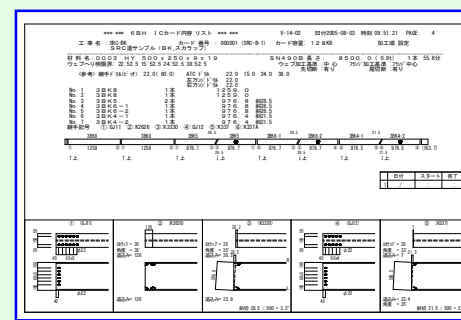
*** *** 6BH ICカード内容 リスト *** ***　　V-14-02　日付2005-08-03　時刻 09:51:21　PAGE 4

工 事 名 : SRC-BK　　カード 番号 : 000001 (SRC-B-1)　カード容量 : 12.8KB　　加工機 設定
SRC造サンプル(BK_スカラップ)

材 料 名 : 0003 HY 500x250x9x19　　SN490B 長さ : 8500.0 (0βΛ) 1本 55.8分
ウェブへの削除 22:52.5 15:52.5 24:52.5 38:52.5　　ウェブ加工基準 : 中 心　フランジ加工基準 : フランジ 中心
　　先切断 : 有 り　　後切断 : 有 り

(参考) 継手(ｳｪﾌﾞ/ﾌﾗﾝｼﾞ) 22.0(60.0)　ATC ﾄﾞｳｪ 22.0 15.0 24.0 38.0
左フランジﾄﾞｳｪ 22.0
右フランジﾄﾞｳｪ 22.0

No. 1　3BK8　1本　1259.0
No. 2　3BK8　1本　1259.0
No. 3　3BK5　2本　976.8　Φ825.5
No. 4　3BK4-1　1本　976.8　Φ825.5
No. 5　3BK4-2　1本　976.8　Φ825.5
No. 6　3BK4-1　1本　976.8　Φ825.5
No. 7　3BK4-2　1本　976.8　Φ825.5
継手記号 ① GJ11 ② K2626 ③ K3330 ④ GJ12 ⑤ K337 ⑥ K337A

3BK8　3BK5　3BK5　3BK4-1　3BK4-2　3BK4-1　3BK4-2

1259　976.7　976.7　976.7　976.7　976.7　976.7

↑上　↑上　↑上　↑上　↑上　↑上

| 日付 | スタート | 終了 |
|---|---|---|
| / | : | : |

① GJ11　② K2626　③ K3330　④ GJ12　⑤ K337

30ﾋﾟｯﾁ = 35　角度 = 35　ﾊﾞｽ = 120
ﾋﾟｯﾁ = 35　角度 = 35　ﾊﾞｽ = 33.0
ﾋﾟｯﾁ = 35　角度 = 22　ﾊﾞｽ = 22.4
斜辺 28.5 / 500 = 2.2°　斜辺 21.5 / 500 = 2.5°